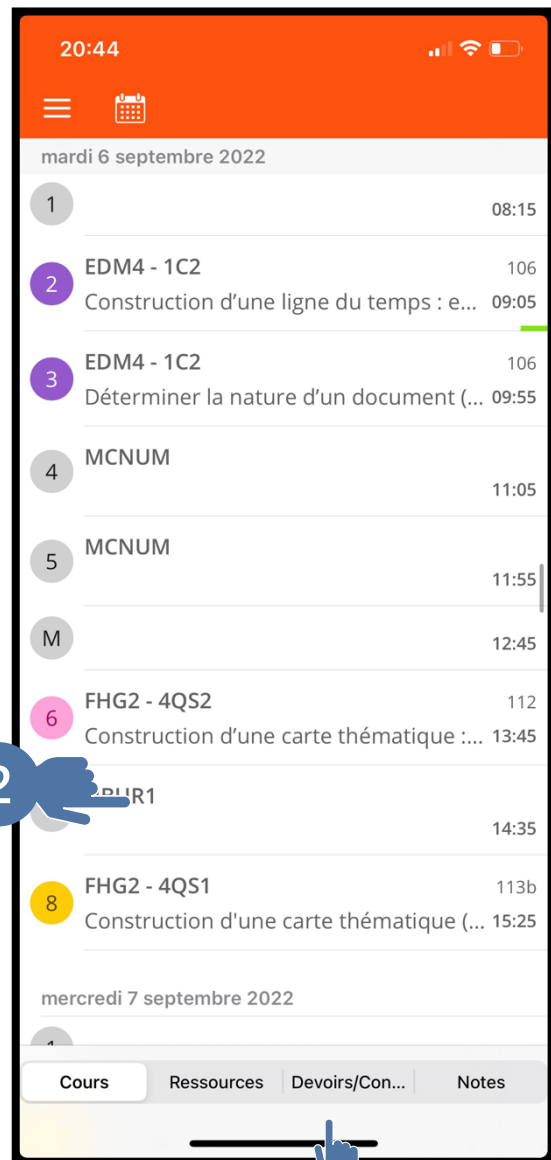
20:44

mardi 6 septembre 2022

1
08:15

2 EDM4 - 1C2
106
Construction d'une ligne du temps : e...
09:05

3 EDM4 - 1C2
106
Déterminer la nature d'un document (...
09:55

4 MCNUM
11:05

5 MCNUM
11:55

M
12:45

6 FHG2 - 4QS2
112
Construction d'une carte thématique :...
13:45

2

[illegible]R1
14:35

8 FHG2 - 4QS1
113b
Construction d'une carte thématique (...
15:25

mercredi 7 septembre 2022

1

Cours | Ressources | Devoirs/Con... | Notes